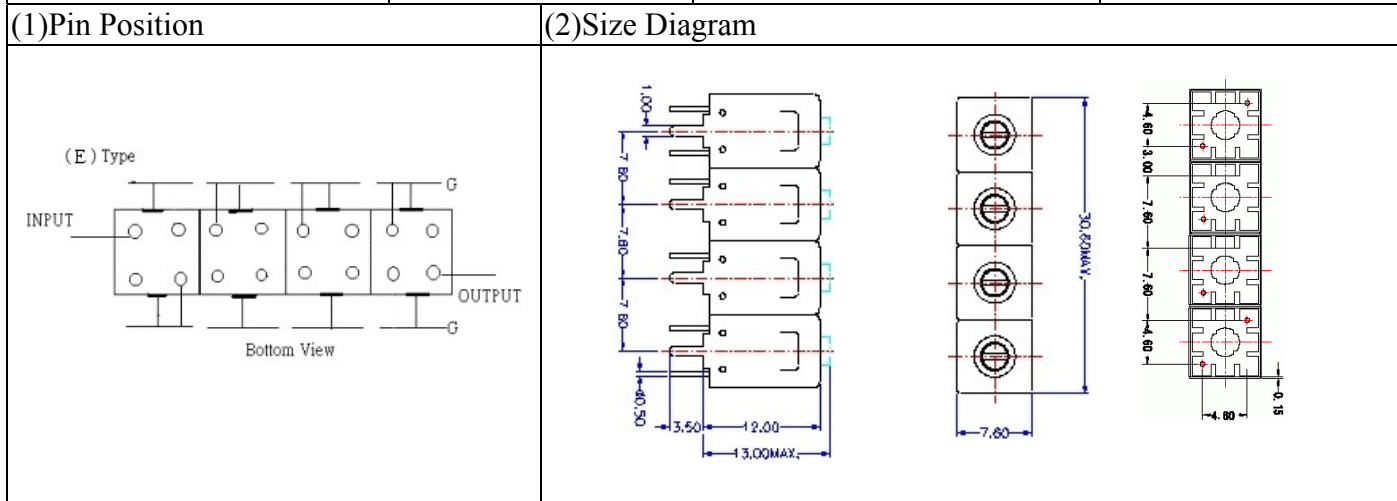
| (1)Pin Position | (2)Size Diagram |
|---|---|
| (E) Type<br>G<br>INPUT<br>OUTPUT<br>G<br>Bottom View | 1.00<br>7.80<br>7.80<br>7.80<br>ϕ0.50<br>3.50<br>12.00<br>13.00MAX.<br>30.60MAX.<br>7.60<br>4.60<br>3.00<br>7.60<br>7.60<br>4.60<br>0.15<br>4.60 |